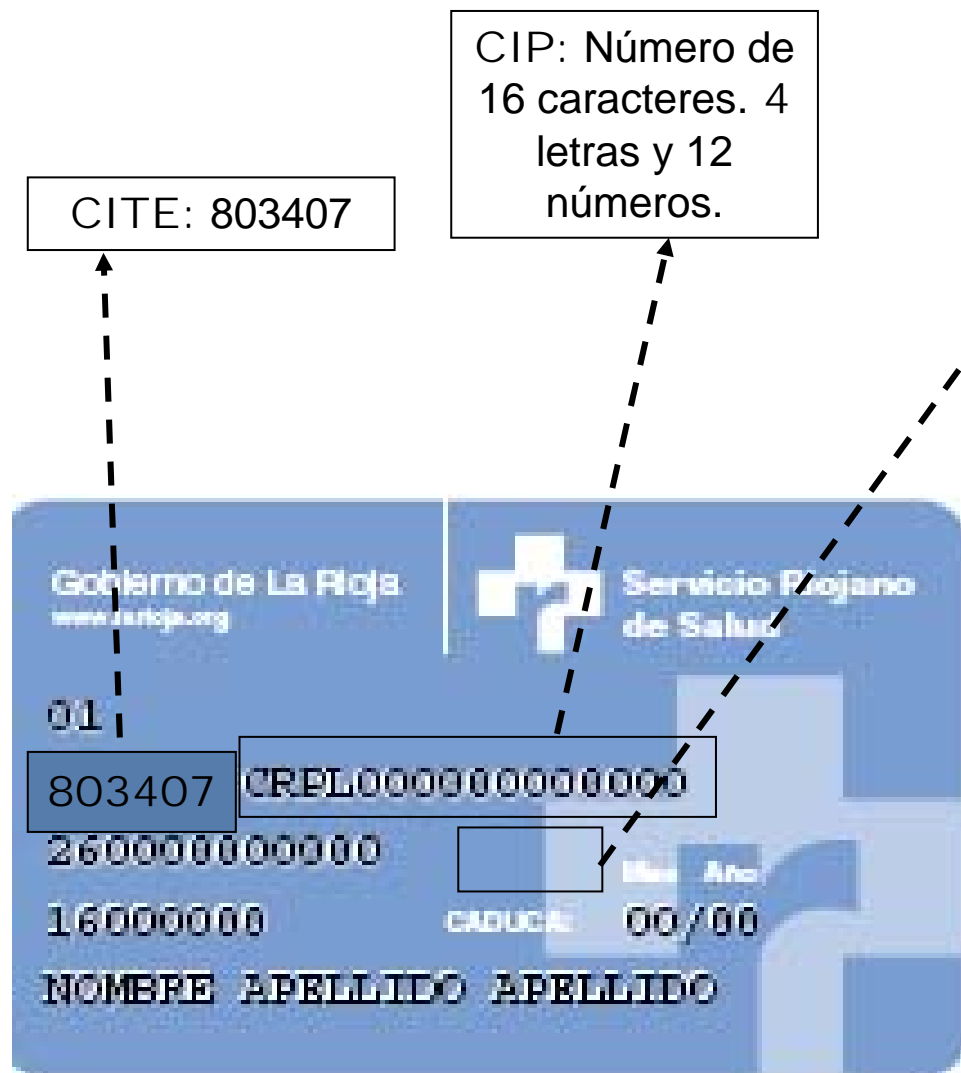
CITE: 803407

CIP: Número de 16 caracteres. 4 letras y 12 números.

Gobierno de La Rioja
www.larioja.org

Servicio Riojano de Salud

01
803407 CRPL000000000000
260000000000
Mes Año
16000000 CADUCA: 00/00
NOMBRE APELLIDO APELLIDO